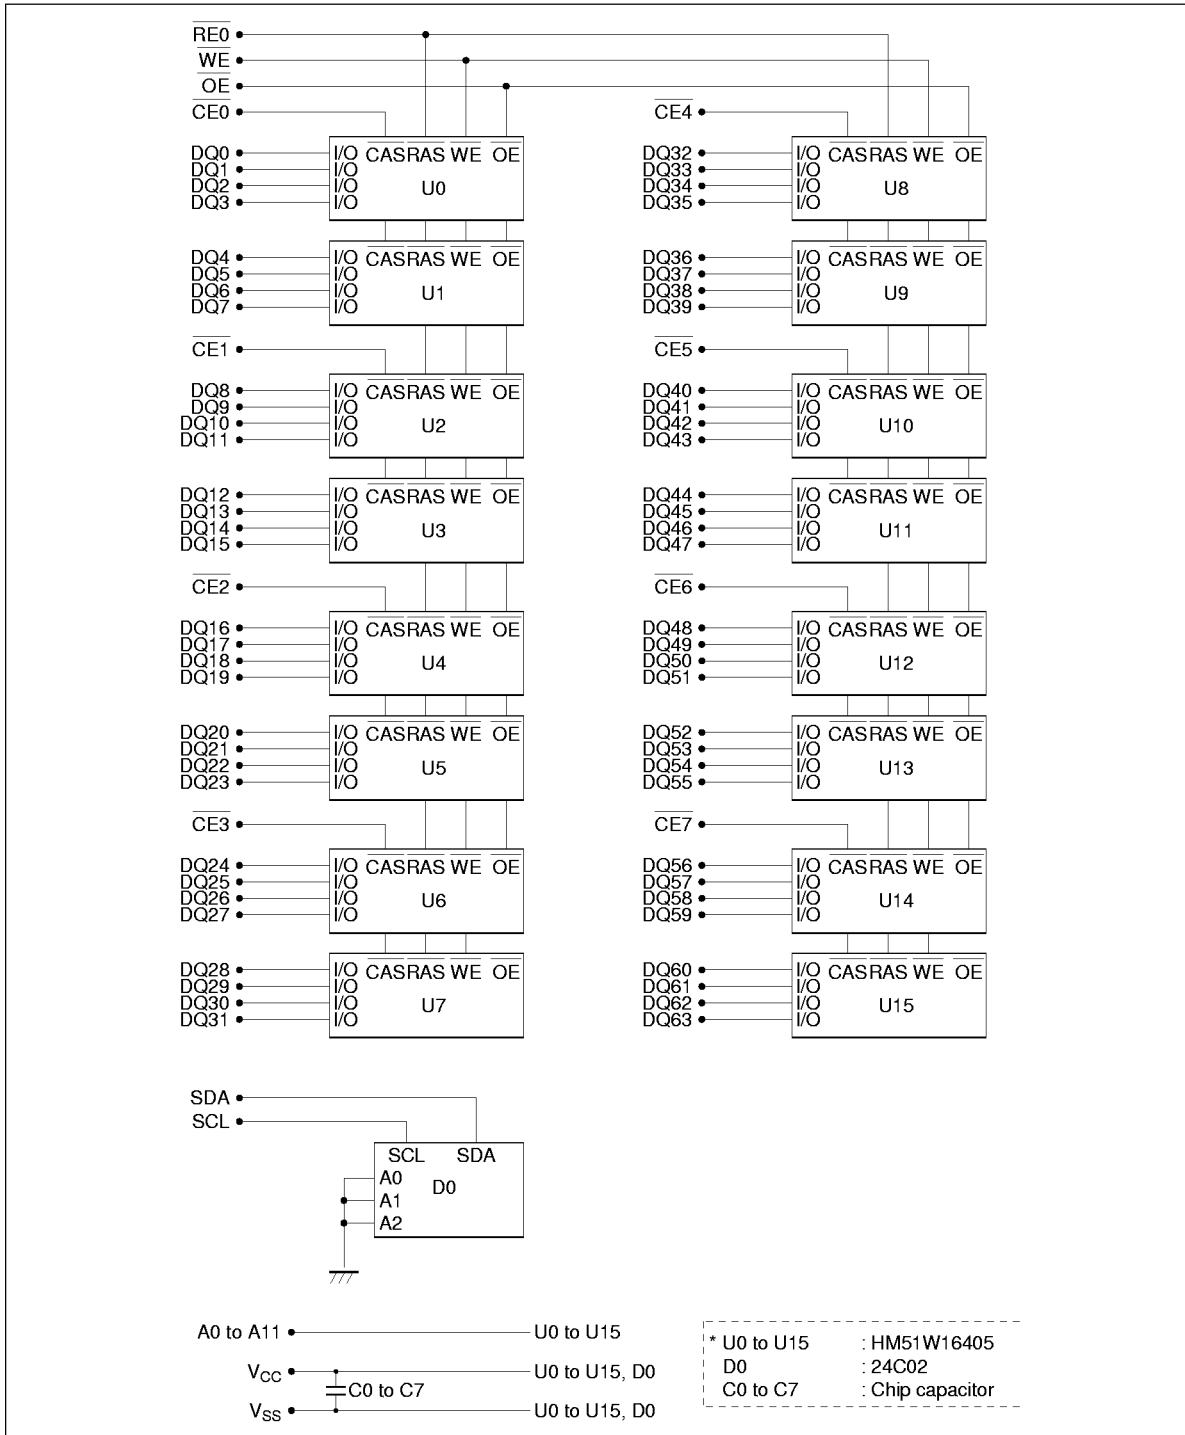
$\overline{RE0}$
$\overline{WE}$
$\overline{OE}$
$\overline{CE0}$

DQ0 DQ1 DQ2 DQ3
I/O I/O I/O I/O $\overline{CAS}$ $\overline{RAS}$ $\overline{WE}$ $\overline{OE}$
U0

DQ4 DQ5 DQ6 DQ7
I/O I/O I/O I/O $\overline{CAS}$ $\overline{RAS}$ $\overline{WE}$ $\overline{OE}$
U1

$\overline{CE1}$

DQ8 DQ9 DQ10 DQ11
I/O I/O I/O I/O $\overline{CAS}$ $\overline{RAS}$ $\overline{WE}$ $\overline{OE}$
U2

DQ12 DQ13 DQ14 DQ15
I/O I/O I/O I/O $\overline{CAS}$ $\overline{RAS}$ $\overline{WE}$ $\overline{OE}$
U3

$\overline{CE2}$

DQ16 DQ17 DQ18 DQ19
I/O I/O I/O I/O $\overline{CAS}$ $\overline{RAS}$ $\overline{WE}$ $\overline{OE}$
U4

DQ20 DQ21 DQ22 DQ23
I/O I/O I/O I/O $\overline{CAS}$ $\overline{RAS}$ $\overline{WE}$ $\overline{OE}$
U5

$\overline{CE3}$

DQ24 DQ25 DQ26 DQ27
I/O I/O I/O I/O $\overline{CAS}$ $\overline{RAS}$ $\overline{WE}$ $\overline{OE}$
U6

DQ28 DQ29 DQ30 DQ31
I/O I/O I/O I/O $\overline{CAS}$ $\overline{RAS}$ $\overline{WE}$ $\overline{OE}$
U7

$\overline{CE4}$

DQ32 DQ33 DQ34 DQ35
I/O I/O I/O I/O $\overline{CAS}$ $\overline{RAS}$ $\overline{WE}$ $\overline{OE}$
U8

DQ36 DQ37 DQ38 DQ39
I/O I/O I/O I/O $\overline{CAS}$ $\overline{RAS}$ $\overline{WE}$ $\overline{OE}$
U9

$\overline{CE5}$

DQ40 DQ41 DQ42 DQ43
I/O I/O I/O I/O $\overline{CAS}$ $\overline{RAS}$ $\overline{WE}$ $\overline{OE}$
U10

DQ44 DQ45 DQ46 DQ47
I/O I/O I/O I/O $\overline{CAS}$ $\overline{RAS}$ $\overline{WE}$ $\overline{OE}$
U11

$\overline{CE6}$

DQ48 DQ49 DQ50 DQ51
I/O I/O I/O I/O $\overline{CAS}$ $\overline{RAS}$ $\overline{WE}$ $\overline{OE}$
U12

DQ52 DQ53 DQ54 DQ55
I/O I/O I/O I/O $\overline{CAS}$ $\overline{RAS}$ $\overline{WE}$ $\overline{OE}$
U13

$\overline{CE7}$

DQ56 DQ57 DQ58 DQ59
I/O I/O I/O I/O $\overline{CAS}$ $\overline{RAS}$ $\overline{WE}$ $\overline{OE}$
U14

DQ60 DQ61 DQ62 DQ63
I/O I/O I/O I/O $\overline{CAS}$ $\overline{RAS}$ $\overline{WE}$ $\overline{OE}$
U15

SDA
SCL
SCL SDA
A0 A1 A2
D0

A0 to A11 — U0 to U15
$V_{CC}$ — U0 to U15, D0
C0 to C7
$V_{SS}$ — U0 to U15, D0

* U0 to U15 : HM51W16405
D0 : 24C02
C0 to C7 : Chip capacitor